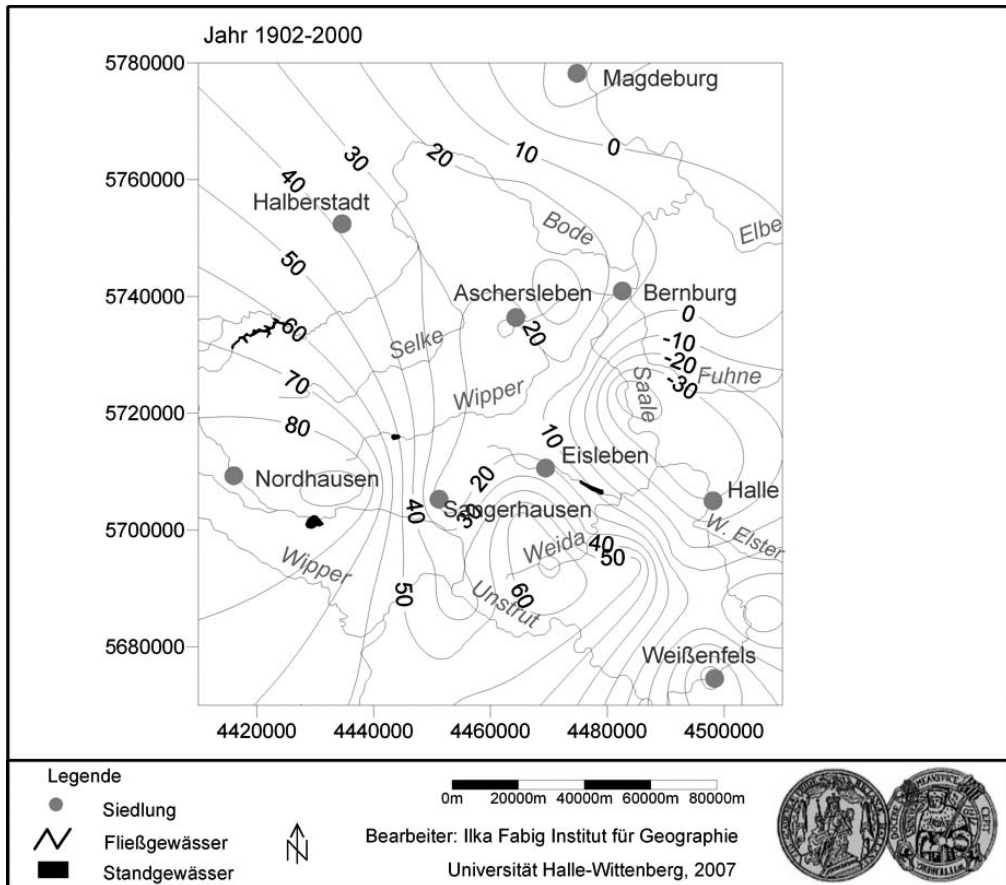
Jahr 1902-2000

5780000
5760000
5740000
5720000
5700000
5680000

4420000 4440000 4460000 4480000 4500000

Magdeburg
Halberstadt
Aschersleben
Bernburg
Nordhausen
Sangerhausen
Eisleben
Halle
Weißenfels

Bode
Elbe
Selke
Wipper
Saale
Fuhne
W. Elster
Weida
Unstrut
Wipper

30
20
10
0
40
50
60
70
80
20
0
-10
-20
-30
10
20
30
40
40
50
60
50

Legende
Siedlung
Fließgewässer
Standgewässer

N

0m 20000m 40000m 60000m 80000m

Bearbeiter: Ilka Fabig Institut für Geographie
Universität Halle-Wittenberg, 2007